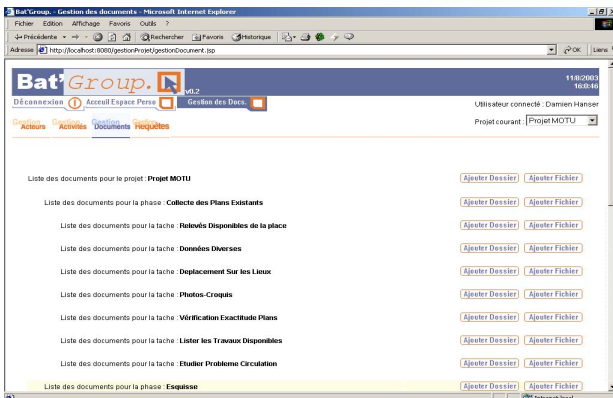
Bat'Group. - Gestion des documents - Microsoft Internet Explorer

Fichier Edition Affichage Favoris Outils ?

Précédente Rechercher Favoris Historique

Adresse http://localhost:8000/gestionProjet/gestionDocument.jsp

OK Liens

Bat' Group. v0.2

11/8/2003 16:0:46

Déconnexion Accueil Espace Perso Gestion des Docs.

Utilisateur connecté : Damien Hanser

Projet courant : Projet MOTU

Gestion Acteurs Gestion Activités Gestion Documents Gestion Requêtes

Liste des documents pour le projet : Projet MOTU | Ajouter Dossier | Ajouter Fichier

Liste des documents pour la phase : Collecte des Plans Existants | Ajouter Dossier | Ajouter Fichier

Liste des documents pour la tache : Relevés Disponibles de la place | Ajouter Dossier | Ajouter Fichier

Liste des documents pour la tache : Données Diverses | Ajouter Dossier | Ajouter Fichier

Liste des documents pour la tache : Deplacement Sur les Lieux | Ajouter Dossier | Ajouter Fichier

Liste des documents pour la tache : Photos-Croquis | Ajouter Dossier | Ajouter Fichier

Liste des documents pour la tache : Vérification Exactitude Plans | Ajouter Dossier | Ajouter Fichier

Liste des documents pour la tache : Lister les Travaux Disponibles | Ajouter Dossier | Ajouter Fichier

Liste des documents pour la tache : Etudier Probleme Circulation | Ajouter Dossier | Ajouter Fichier

Liste des documents pour la phase : Esquisse | Ajouter Dossier | Ajouter Fichier

Intranet local